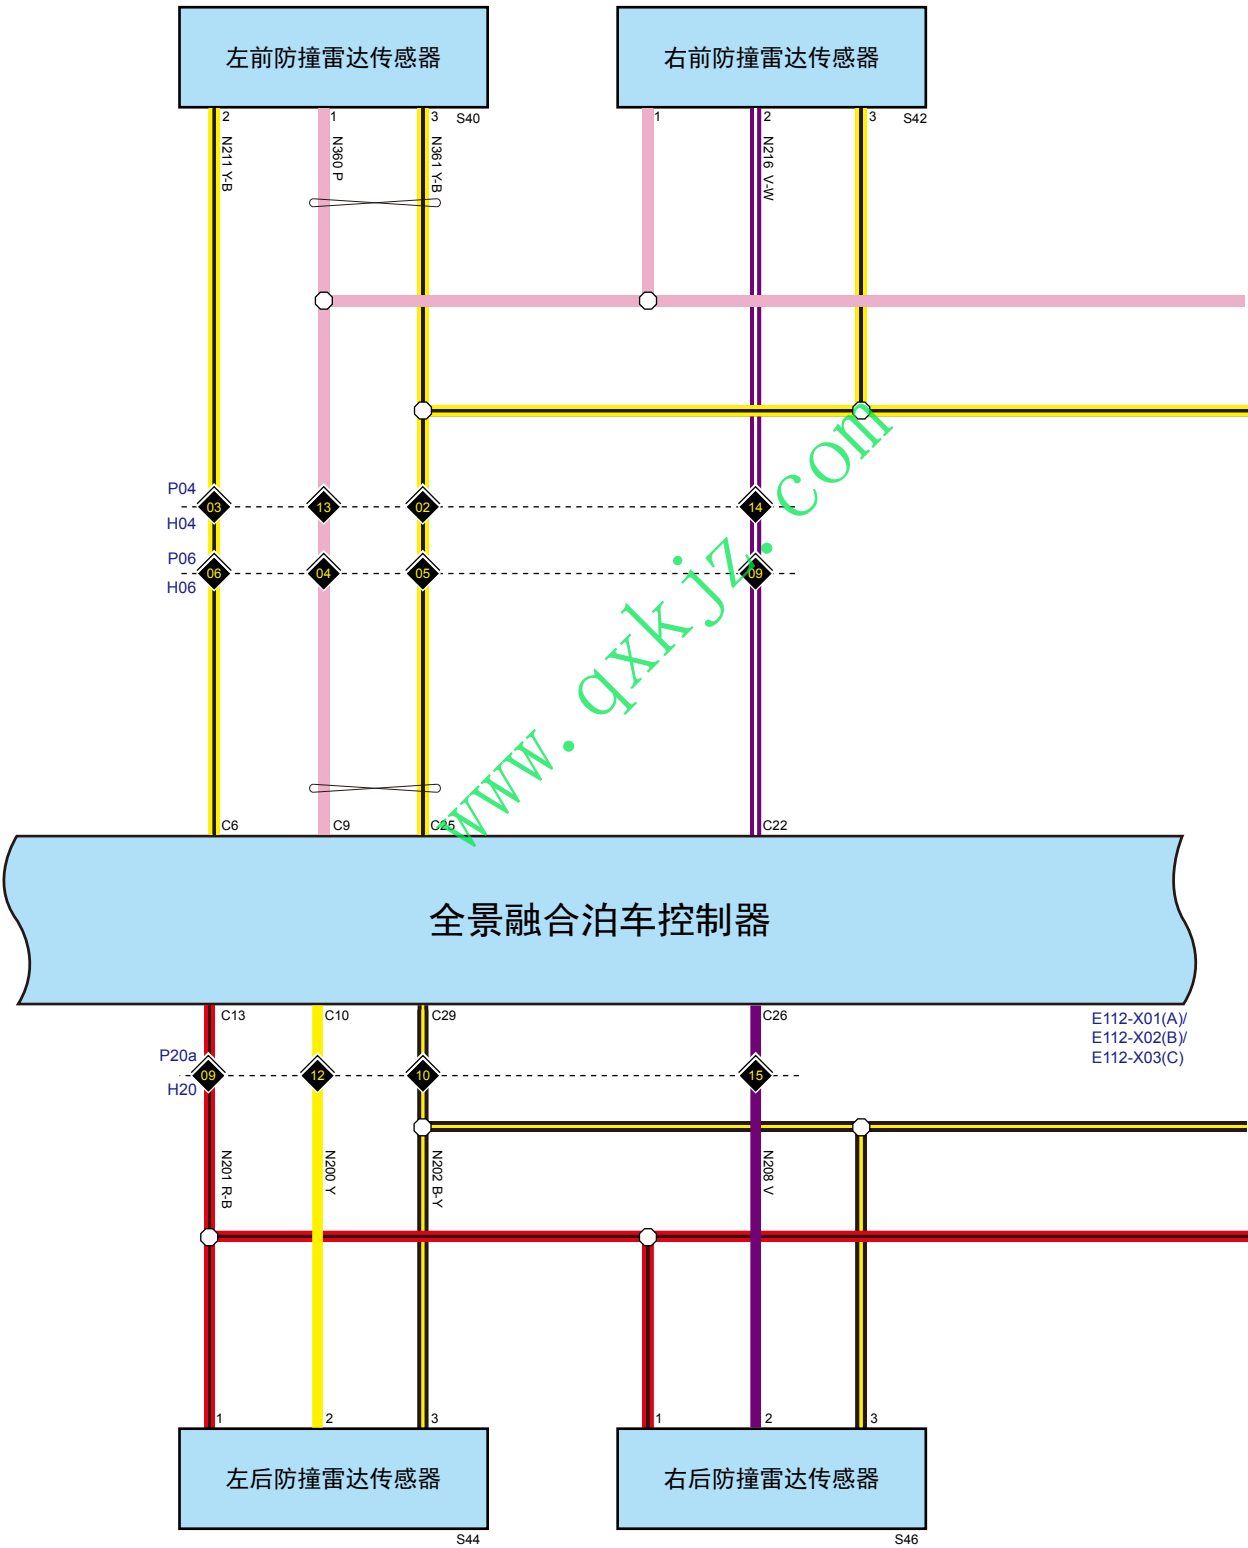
左前防撞雷达传感器

右前防撞雷达传感器

2 1 3 S40

1 2 3 S42

N211 Y-B
N360 P
N361 Y-B
N216 V-W

P04
H04
03 13 02 14

P06
H06
06 04 05 09

www.qxkjz.com

C6 C9 C25 C22

全景融合泊车控制器

C13 C10 C29 C26

E112-X01(A)/
E112-X02(B)/
E112-X03(C)

P20a
H20
09 12 10 15

N201 R-B
N200 Y
N202 B-Y
N208 V

1 2 3

1 2 3

左后防撞雷达传感器
S44

右后防撞雷达传感器
S46